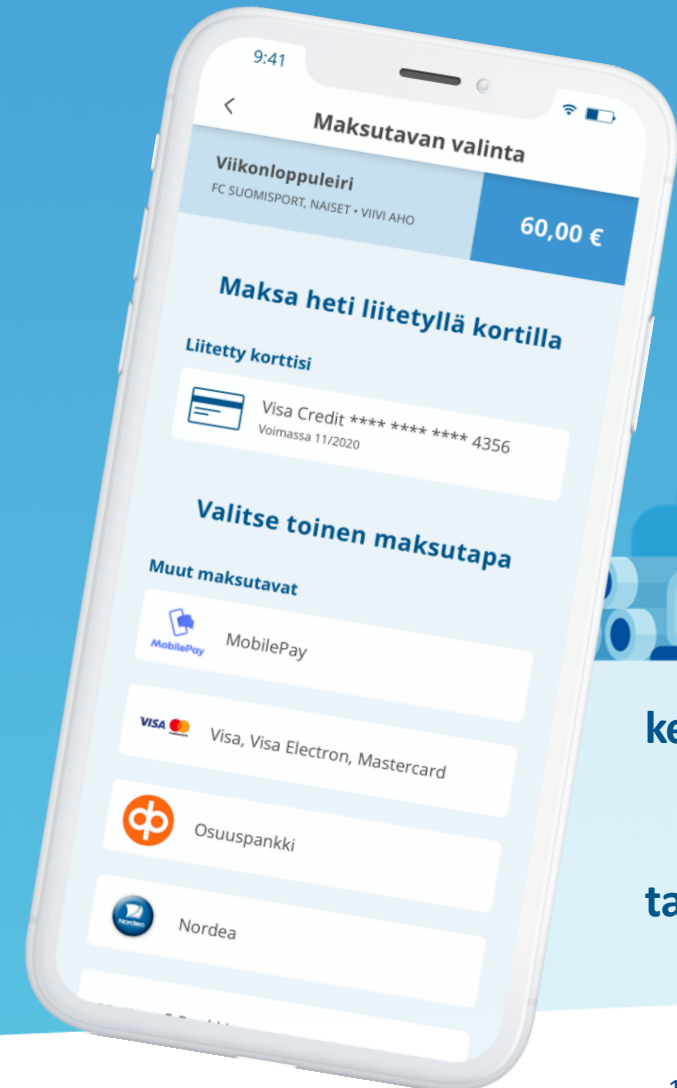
9:41

Maksutavan valinta

Viikonloppuleiri
FC SUOMISPORT, NAISET • VIIVI AHO

60,00 €

Maksa heti liitetyllä kortilla

Liitetty korttisi

Visa Credit **** **** **** 4356
Voimassa 11/2020

Valitse toinen maksutapa

Muut maksutavat

MobilePay
MobilePay

VISA
Visa, Visa Electron, Mastercard

Osuuspankki

Nordea
Nordea

ke

ta